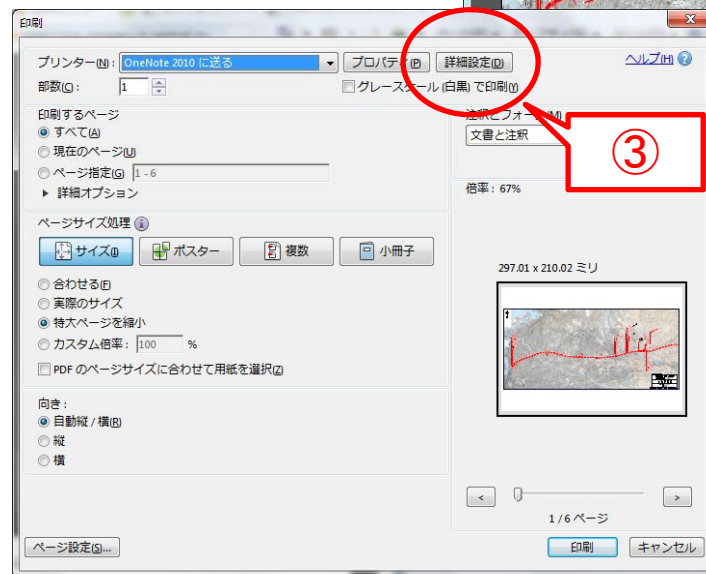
印刷

プリンター(N): OneNote 2010 に送る
プロパティ(P)
詳細設定(D)
ヘルプ(H)

部数(C): 1
グレースケール (白黒) で印刷(Y)

印刷するページ
すべて(A)
現在のページ(U)
ページ指定(G) 1 - 6
▸ 詳細オプション

注釈とフォーム(M)
文書と注釈

③

倍率: 67%

ページサイズ処理
サイズ(I)
ポスター
複数
小冊子

合わせる(F)
実際のサイズ
特大ページを縮小
カスタム倍率: 100 %
PDF のページサイズに合わせて用紙を選択(Z)

297.01 x 210.02 ミリ

向き:
自動縦 / 横(R)
縦
横

<
>
1 / 6 ページ

ページ設定(S)...
印刷
キャンセル